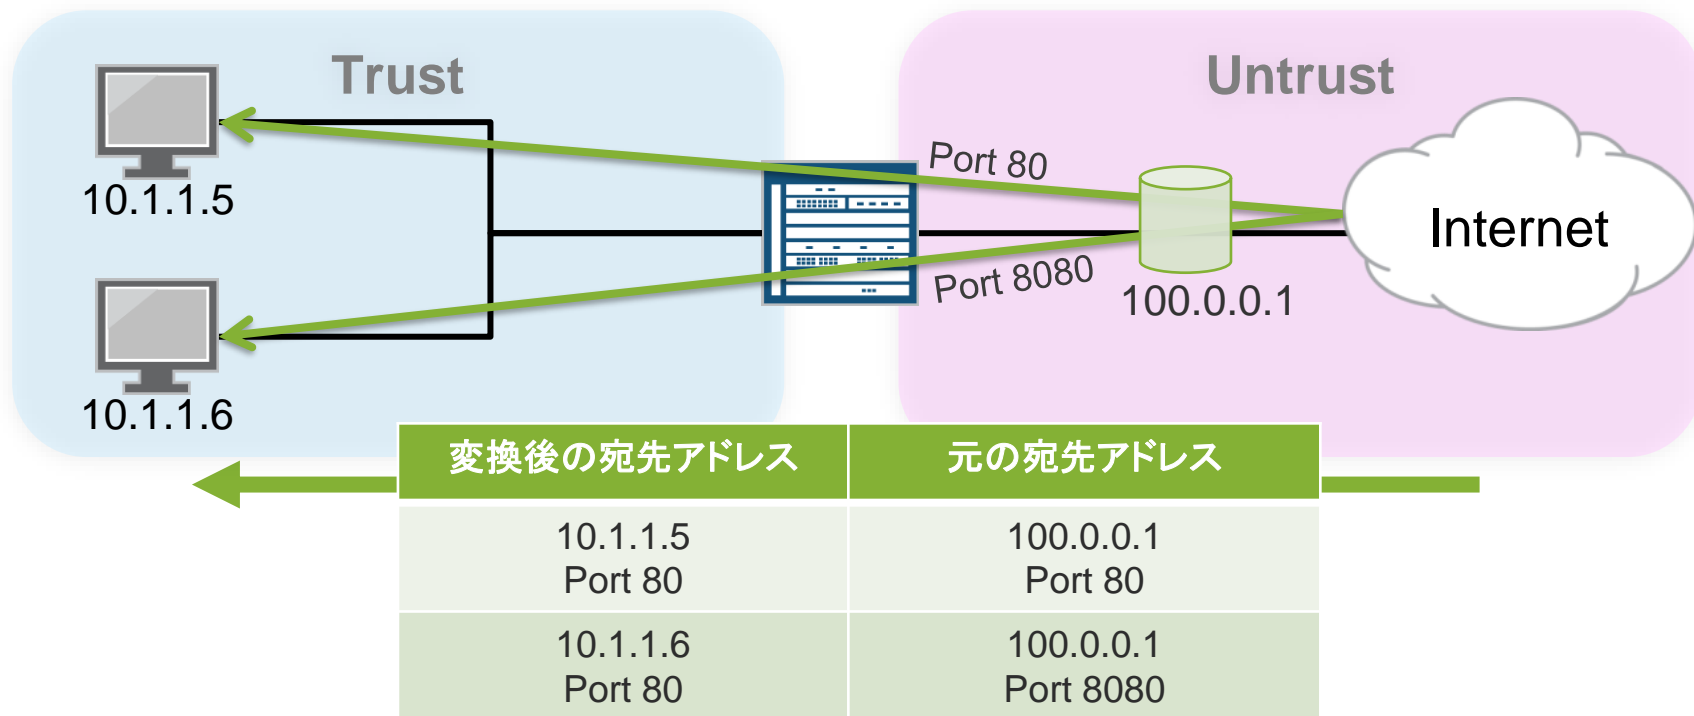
Trust

Untrust

10.1.1.5

10.1.1.6

Port 80

Port 8080

100.0.0.1

Internet

| 変換後の宛先アドレス | 元の宛先アドレス |
|---|---|
| 10.1.1.5 Port 80 | 100.0.0.1 Port 80 |
| 10.1.1.6 Port 80 | 100.0.0.1 Port 8080 |